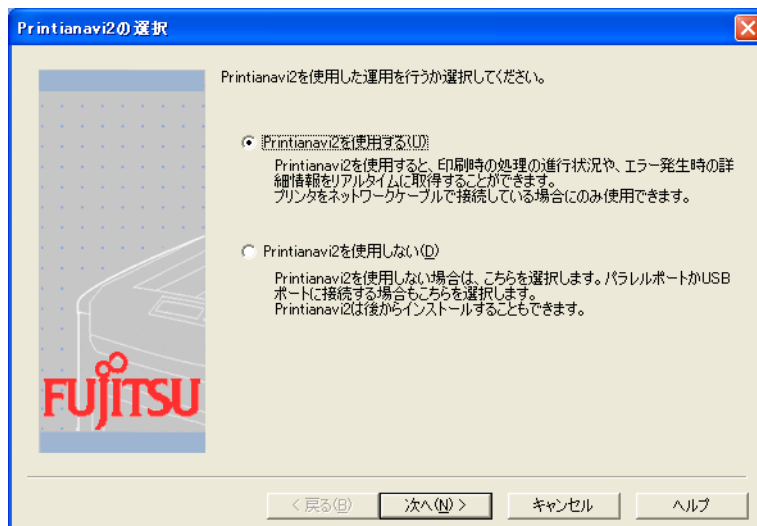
Printianavi2の選択

Printianavi2を使用した運用を行うか選択してください。

Printianavi2を使用する(U)

Printianavi2を使用すると、印刷時の処理の進行状況や、エラー発生時の詳細情報をリアルタイムに取得することができます。
プリンタをネットワークケーブルで接続している場合にのみ使用できます。

Printianavi2を使用しない(D)

Printianavi2を使用しない場合は、こちらを選択します。パラレルポートかUSBポートに接続する場合もこちらを選択します。
Printianavi2は後からインストールすることもできます。

FUJITSU

< 戻る(B)　次へ(N) >　キャンセル　ヘルプ